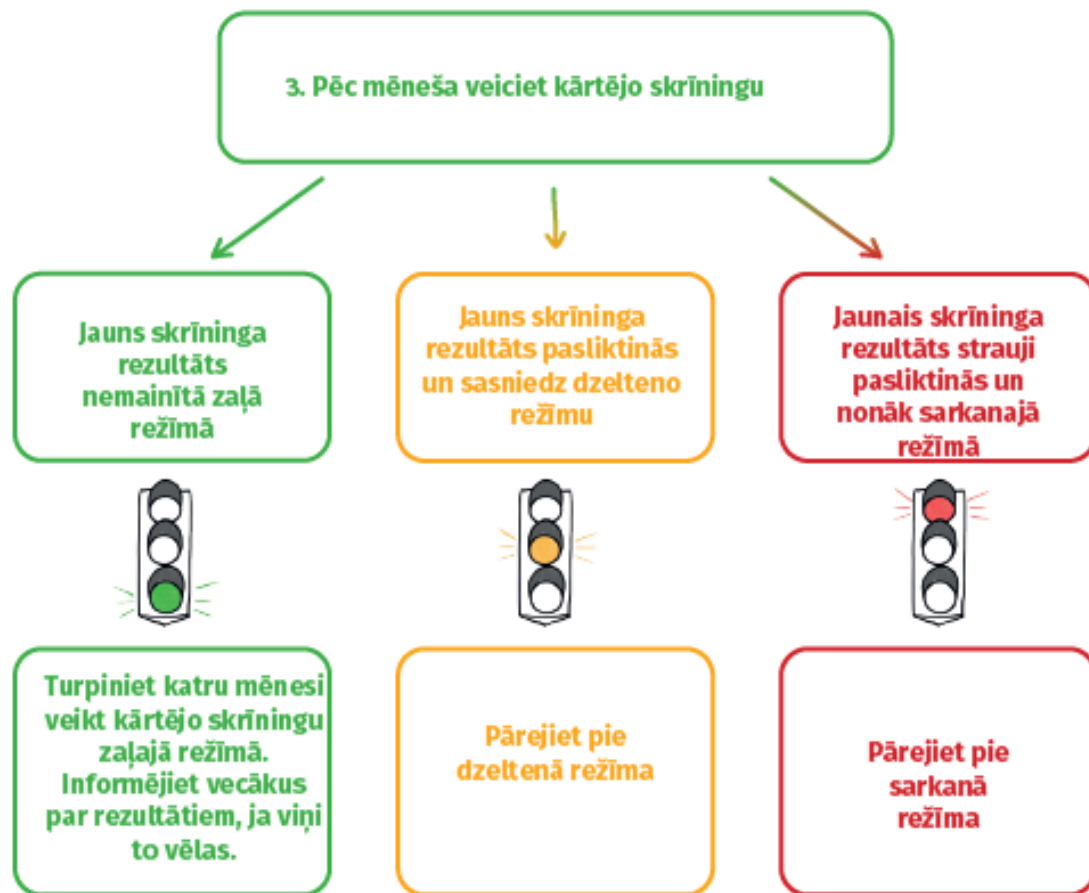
3. Pēc mēneša veiciet kārtējo skrīningu

Jauns skrīninga rezultāts nemainītā zaļā režīmā

Jauns skrīninga rezultāts pasliktinās un sasniedz dzelteno režīmu

Jaunais skrīninga rezultāts strauji pasliktinās un nonāk sarkanajā režīmā

Turpiniet katru mēnesi veikt kārtējo skrīningu zaļajā režīmā. Informējiet vecākus par rezultātiem, ja viņi to vēlas.

Pārejiet pie dzeltenā režīma

Pārejiet pie sarkanā režīma